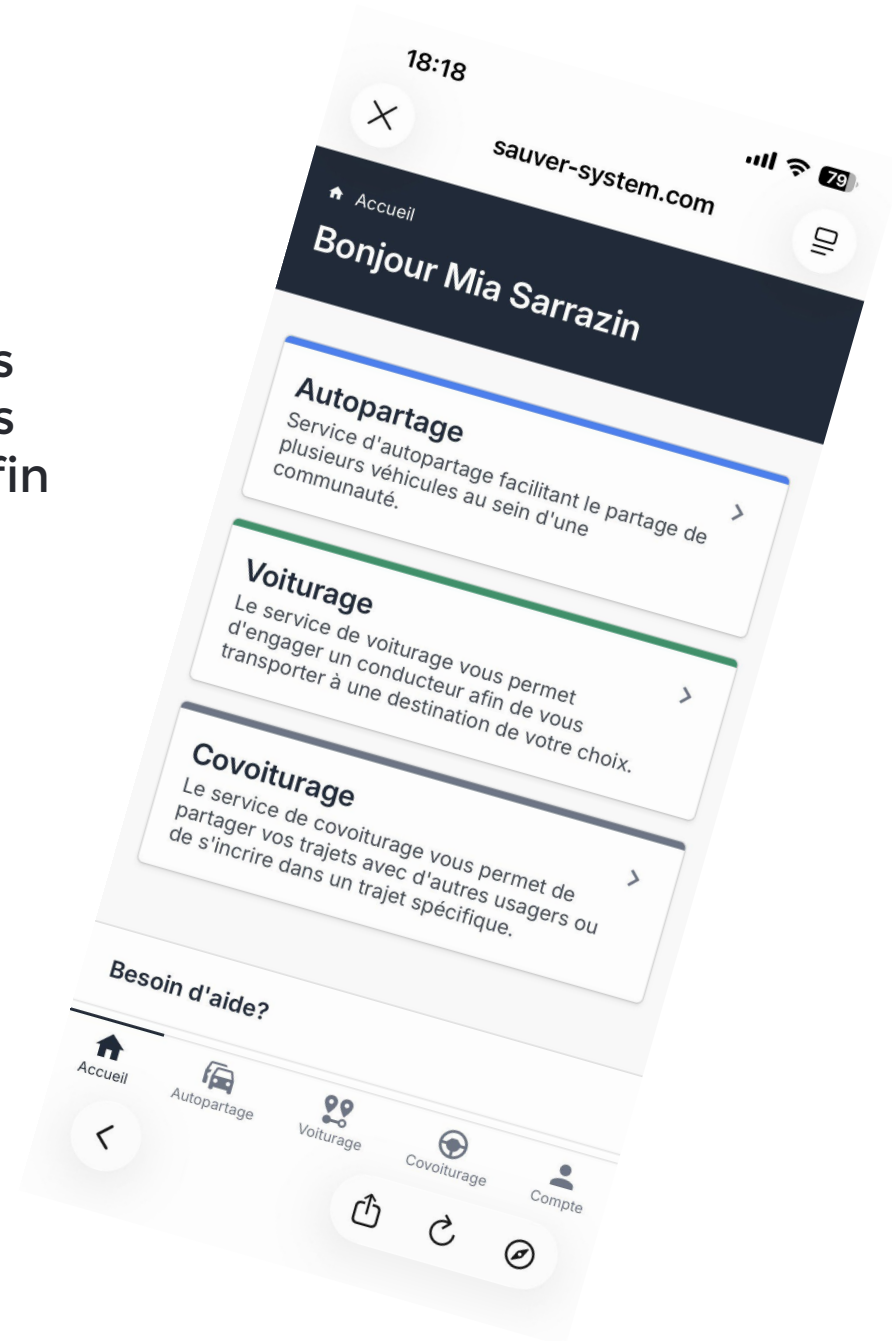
s
s
fin

18:18

sauver-system.com

79

Accueil

Bonjour Mia Sarrazin

Autopartage
Service d'autopartage facilitant le partage de plusieurs véhicules au sein d'une communauté.

Voiturage
Le service de voiturage vous permet d'engager un conducteur afin de vous transporter à une destination de votre choix.

Covoiturage
Le service de covoiturage vous permet de partager vos trajets avec d'autres usagers ou de s'incrire dans un trajet spécifique.

Besoin d'aide?

Accueil
Autopartage
Voiturage
Covoiturage
Compte